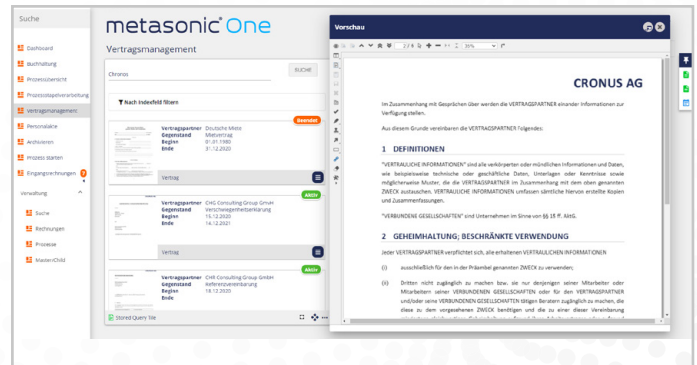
Suche

Dashboard
Buchhaltung
Prozessübersicht
Prozessstapelverarbeitung
Vertragsmanagement
Personalakte
Archivieren
Prozess starten
Eingangsrechnungen
Verwaltung
Suche
Rechnungen
Prozesse
MasterChild

metasonic One

Vertragsmanagement

Chronos

SUCHE

Nach Indexfeld filtern

Beendet

| Vertragspartner | Deutsche Miete |
|---|---|
| Gegenstand | Mietvertrag |
| Beginn | 01.01.1980 |
| Ende | 31.12.2020 |

Vertrag

Aktiv

| Vertragspartner | CHG Consulting Group GmbH |
|---|---|
| Gegenstand | Verschwiegenheitserklärung |
| Beginn | 15.12.2020 |
| Ende | 14.12.2021 |

Vertrag

Aktiv

| Vertragspartner | CHR Consulting Group GmbH |
|---|---|
| Gegenstand | Referenzvereinbarung |
| Beginn | 18.12.2020 |

Stored Query Title

Vorschau

2 / 9    36%

CRONUS AG

Im Zusammenhang mit Gesprächen über werden die VERTRAGSPARTNER einander Informationen zur Verfügung stellen.

Aus diesem Grunde vereinbaren die VERTRAGSPARTNER Folgendes:

1 DEFINITIONEN

"VERTRAULICHE INFORMATIONEN" sind alle verkörperten oder mündlichen Informationen und Daten, wie beispielsweise technische oder geschäftliche Daten, Unterlagen oder Kenntnisse sowie möglicherweise Muster, die die VERTRAGSPARTNER im Zusammenhang mit dem oben genannten ZWECK austauschen. VERTRAULICHE INFORMATIONEN umfassen sämtliche hiervon erstellte Kopien und Zusammenfassungen.

"VERBUNDENE GESELLSCHAFTEN" sind Unternehmen im Sinne von §§ 15 ff. AktG.

2 GEHEIMHALTUNG; BESCHRÄNKTE VERWENDUNG

Jeder VERTRAGSPARTNER verpflichtet sich, alle erhaltenen VERTRAULICHEN INFORMATIONEN

(i) ausschließlich für den in der Präambel genannten ZWECK zu verwenden;

(ii) Dritten nicht zugänglich zu machen bzw. sie nur denjenigen seiner Mitarbeiter oder Mitarbeitern seiner VERBUNDENEN GESELLSCHAFTEN oder für den VERTRAGSPARTNER und/oder seine VERBUNDENEN GESELLSCHAFTEN tätigen Beratern zugänglich zu machen, die diese zu dem vorgesehenen ZWECK benötigen und die zu einer dieser Vereinbarung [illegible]